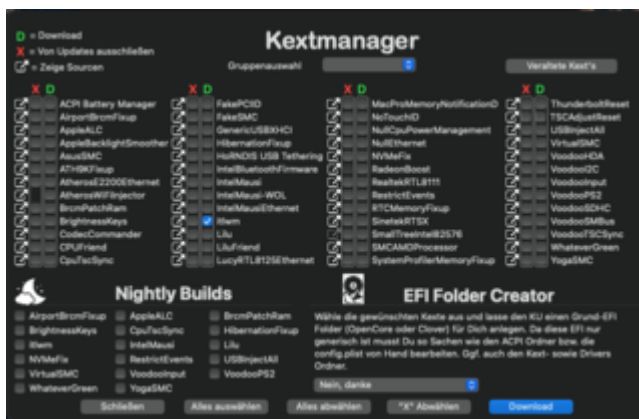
D = Download
X = Von Updates ausschließen
= Zeige Sourcen

Kextmanager

Gruppenauswahl

Veraltete Kext's

X D

ACPI Battery Manager
AirportBrcmFixup
AppleALC
AppleBacklightSmoother
AsusSMC
ATH9KFixup
AtherosE2200Ethernet
AtherosWiFiInjector
BrcmPatchRam
BrightnessKeys
CodecCommander
CPUFriend
CpuTscSync

X D

FakePCIID
FakeSMC
GenericUSBXHCI
HibernationFixup
HoRNDIS USB Tethering
IntelBluetoothFirmware
IntelMausi
IntelMausi-WOL
IntelMausiEthernet
itlwm
Lilu
LiluFriend
LucyRTL8125Ethernet

X D

MacProMemoryNotificationD
NoTouchID
NullCpuPowerManagement
NullEthernet
NVMeFix
RadeonBoost
RealtekRTL8111
RestrictEvents
RTCMemoryFixup
SinetekRTSX
SmallTreeIntel82576
SMCAMDProcessor
SystemProfilerMemoryFixup

X D

ThunderboltReset
TSCAdjustReset
USBInjectAll
VirtualSMC
VoodooHDA
VoodooI2C
VoodooInput
VoodooPS2
VoodooSDHC
VoodooSMBus
VoodooTSCSync
WhateverGreen
YogaSMC

Nightly Builds

AirportBrcmFixup
BrightnessKeys
itlwm
NVMeFix
VirtualSMC
WhateverGreen
AppleALC
CpuTscSync
IntelMausi
RestrictEvents
VoodooInput
YogaSMC
BrcmPatchRam
HibernationFixup
Lilu
USBInjectAll
VoodooPS2

EFI Folder Creator

Wähle die gewünschten Kexte aus und lasse den KU einen Grund-EFI Folder (OpenCore oder Clover) für Dich anlegen. Da diese EFI nur generisch ist musst Du so Sachen wie den ACPI Ordner bzw. die config.plist von Hand bearbeiten. Ggf. auch den Kext- sowie Drivers Ordner.

Nein, danke

Schließen
Alles auswählen
Alles abwählen
"X" Abwählen
Download